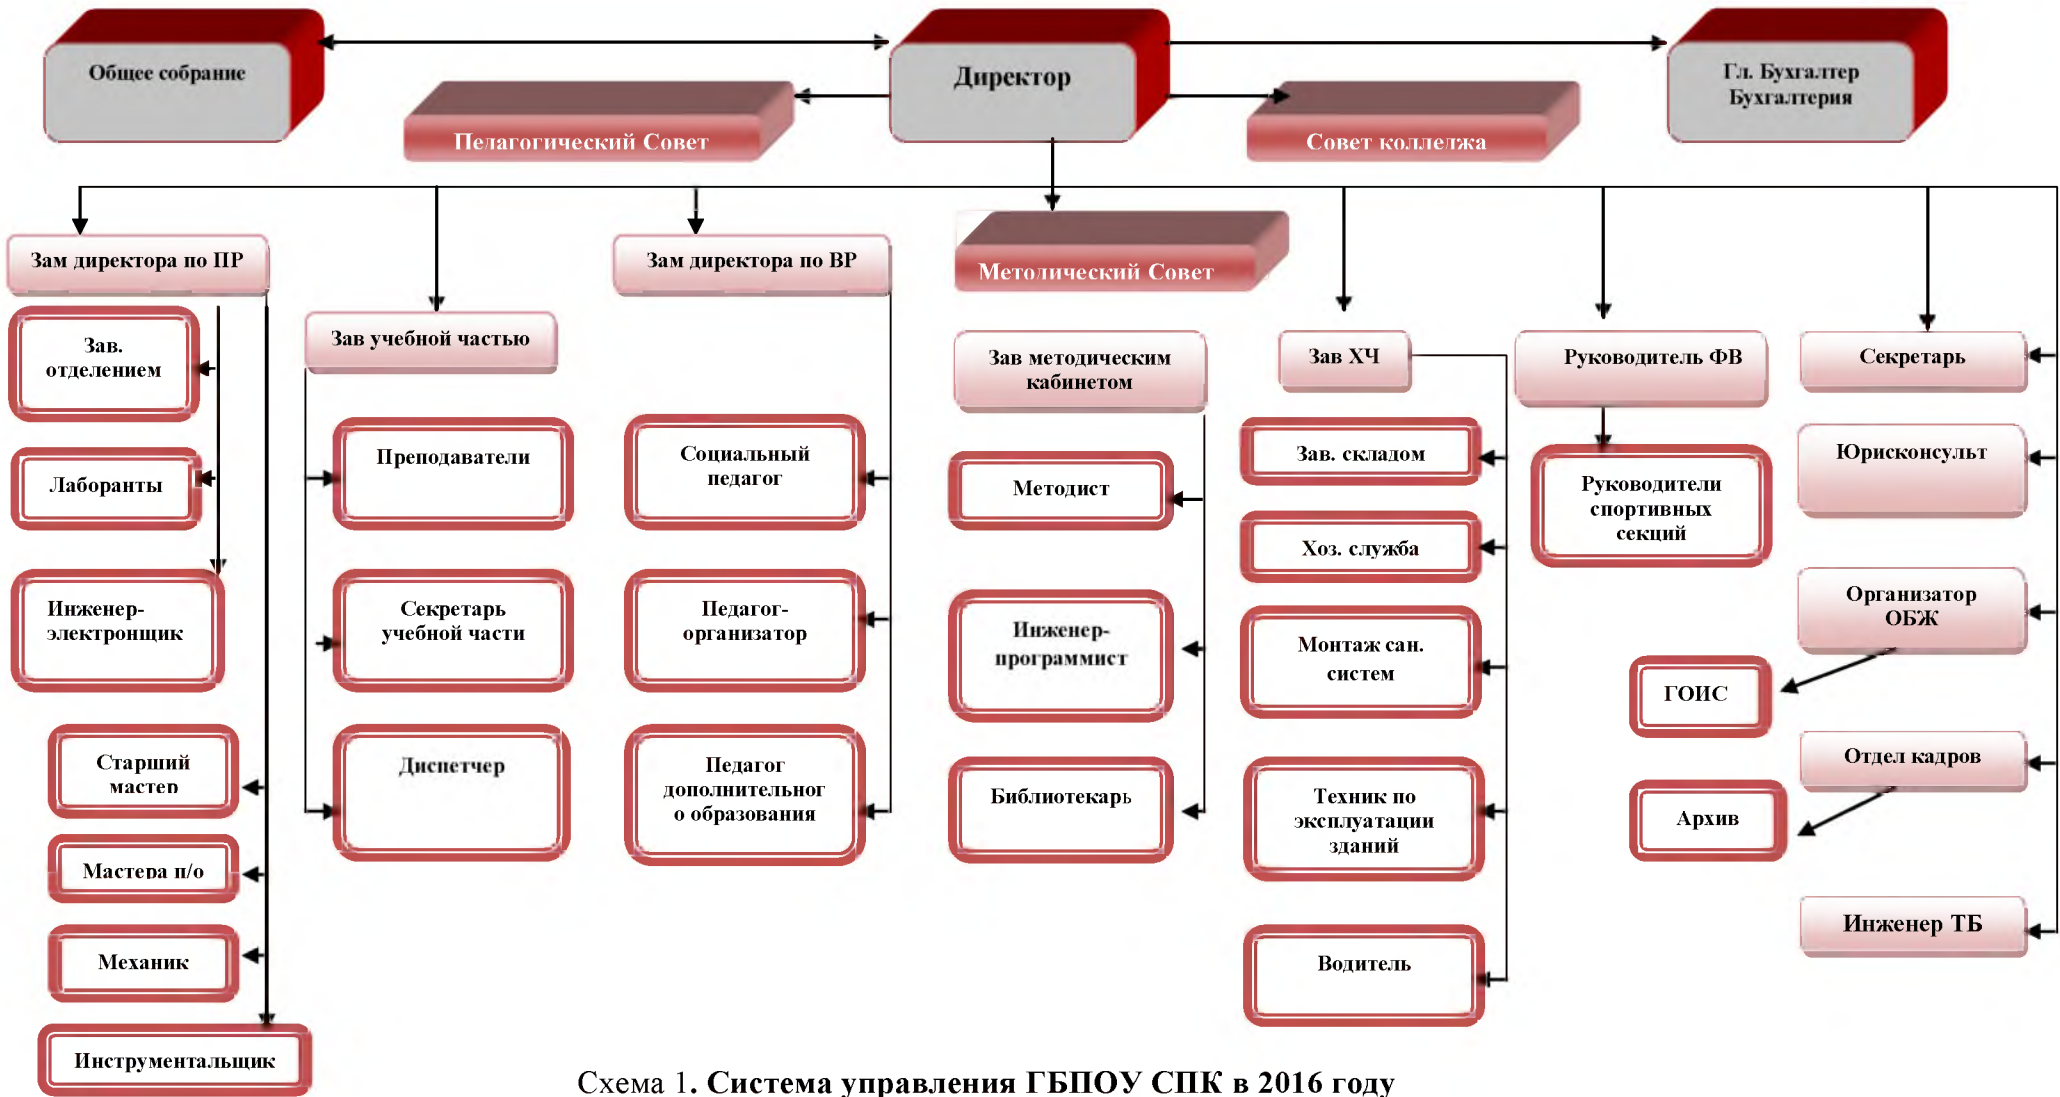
Общее собрание

Директор

Гл. Бухгалтер Бухгалтерия

Педагогический Совет

Совет колледжа

Зам директора по ПР

Зам директора по ВР

Методический Совет

Зав. отделением

Лаборанты

Инженер-электронщик

Старший мастер

Мастера п/о

Механик

Инструментальщик

Зав учебной частью

Преподаватели

Секретарь учебной части

Диспетчер

Социальный педагог

Педагог-организатор

Педагог дополнительного образования

Зав методическим кабинетом

Методист

Инженер-программист

Библиотекарь

Зав ХЧ

Зав. складом

Хоз. служба

Монтаж сан. систем

Техник по эксплуатации зданий

Водитель

Руководитель ФВ

Руководители спортивных секций

Секретарь

Юрисконсульт

Организатор ОБЖ

ГОИС

Отдел кадров

Архив

Инженер ТБ

Схема 1. Система управления ГБПОУ СПК в 2016 году